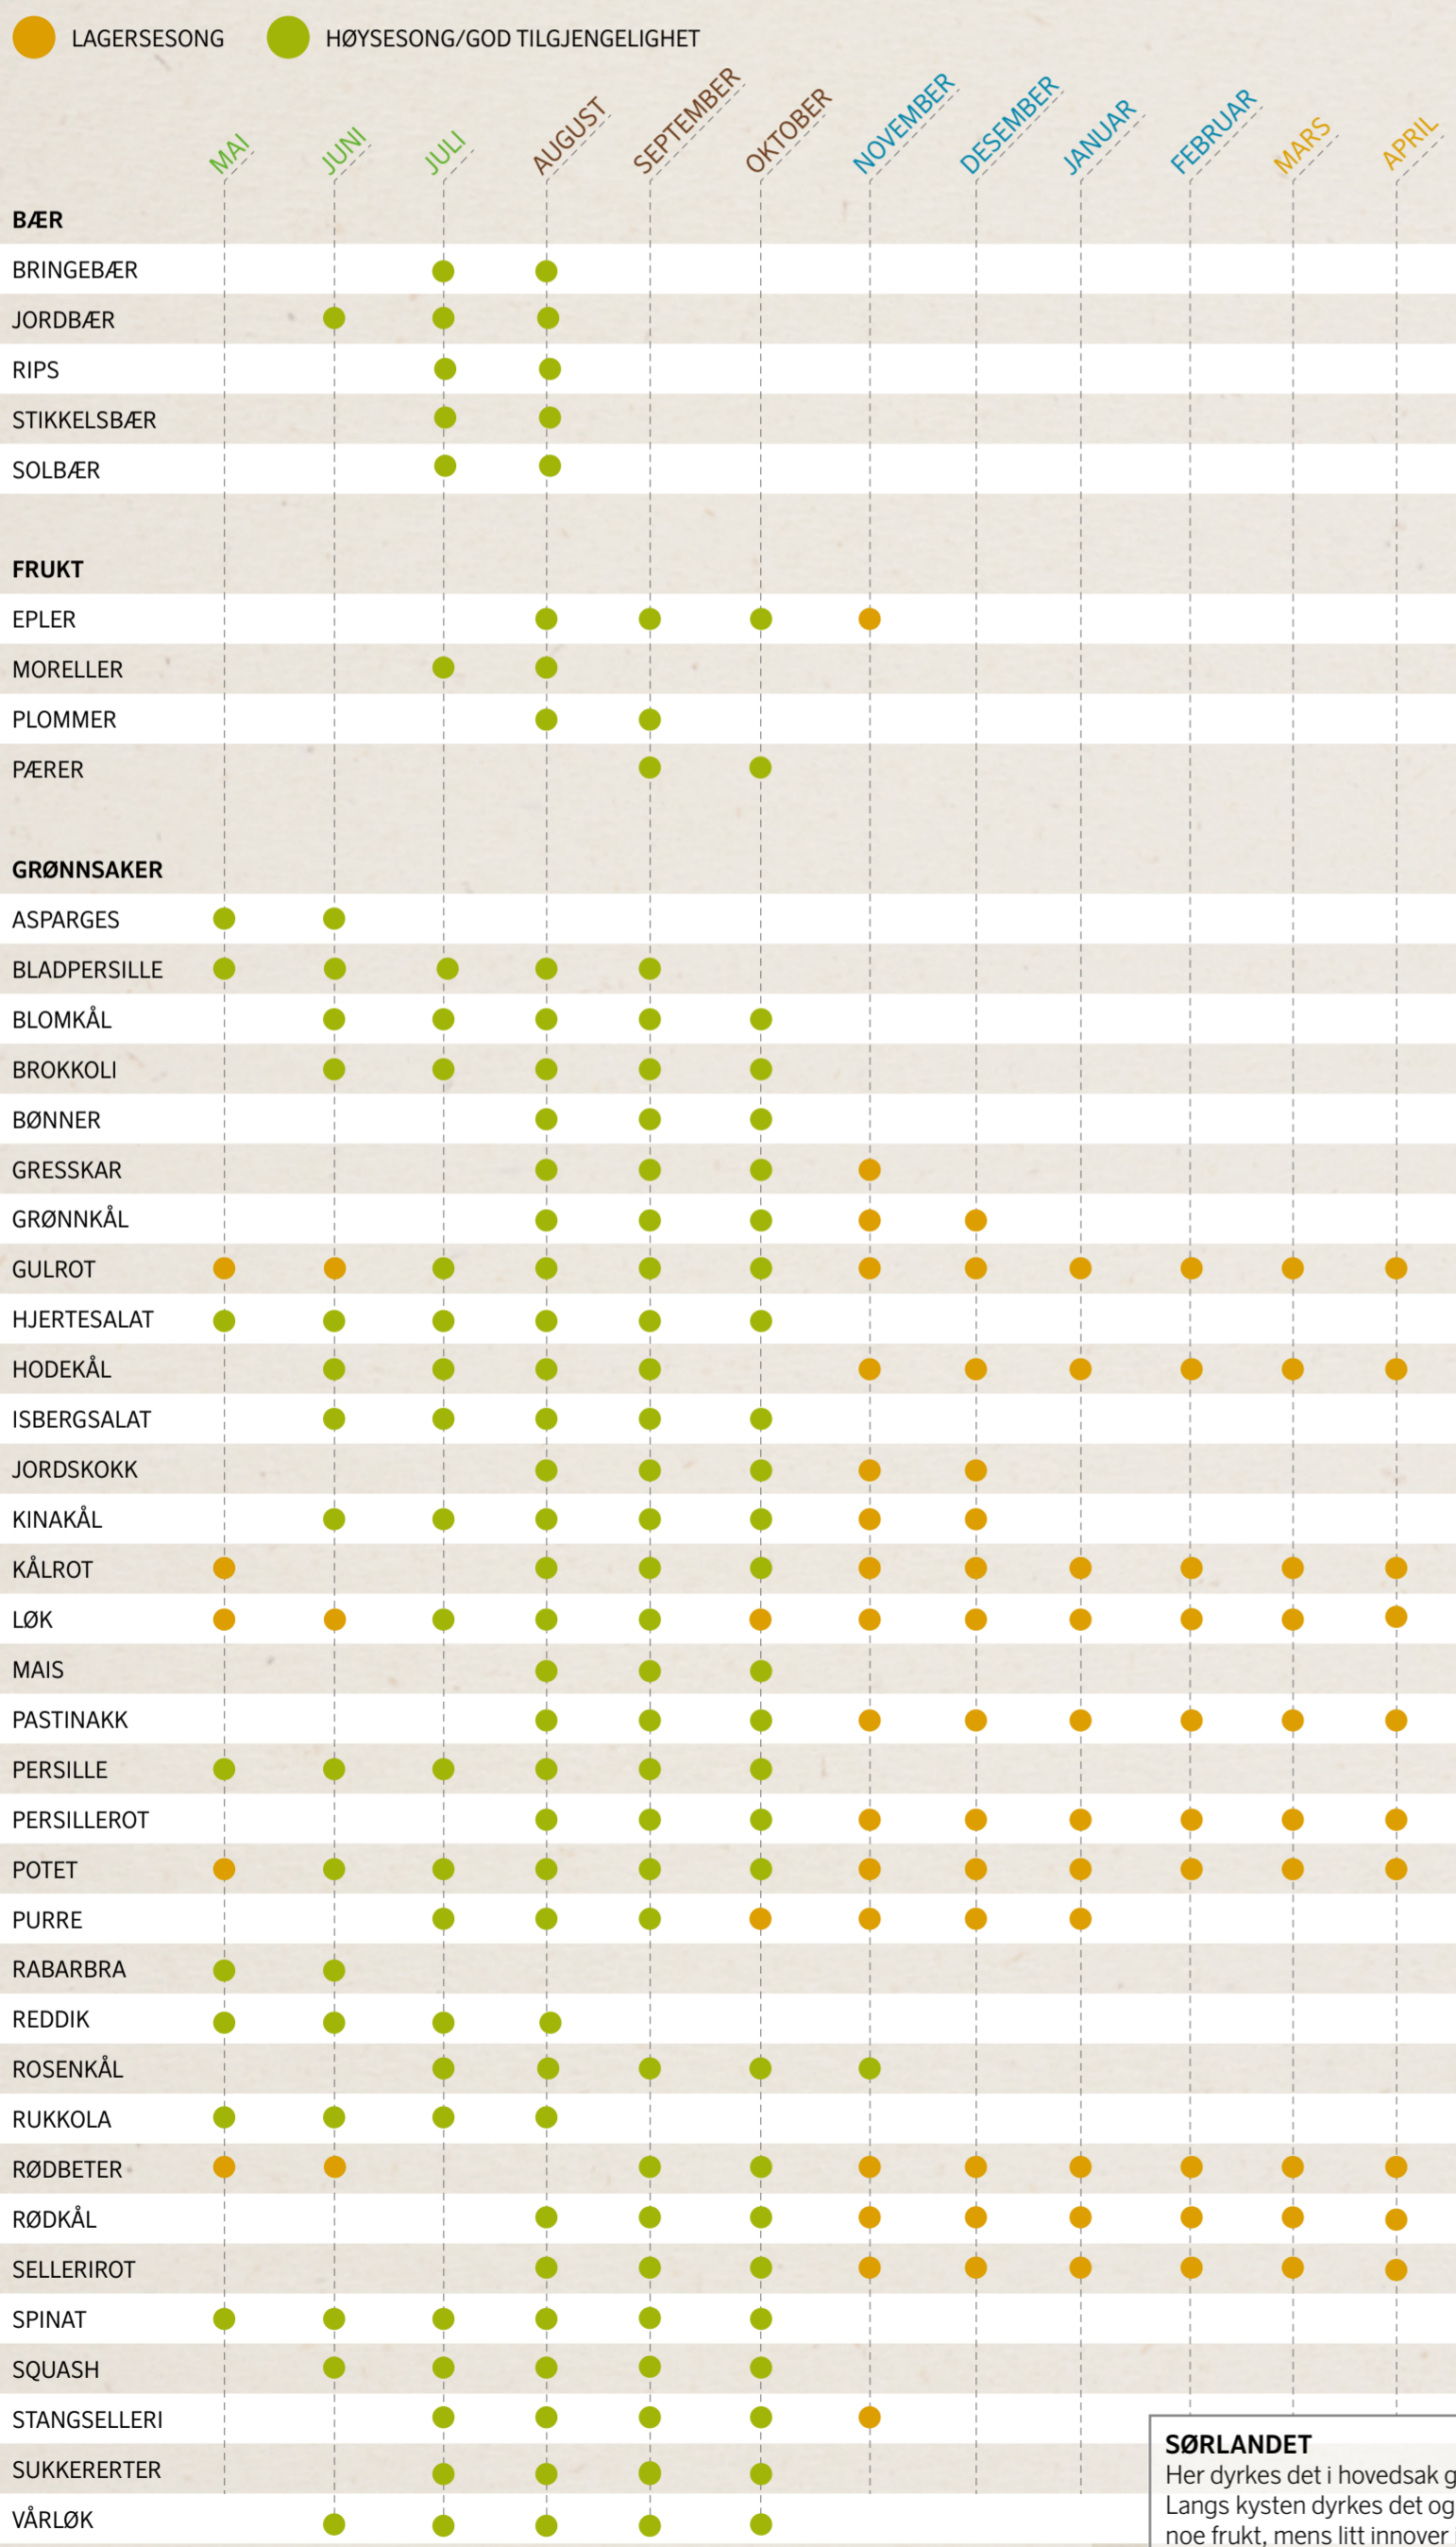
LAGERSESONG HØYSESONG/GOD TILGJENGELIGHET

| | MAI | JUNI | JULI | AUGUST | SEPTEMBER | OKTOBER | NOVEMBER | DESEMBER | JANUAR | FEBRUAR | MARS | APRIL |
|---|---|---|---|---|---|---|---|---|---|---|---|---|
| BÆR | | | | | | | | | | | | |
| BRINGEBÆR | | | ● | ● | | | | | | | | |
| JORDBÆR | | ● | ● | ● | | | | | | | | |
| RIPS | | | ● | ● | | | | | | | | |
| STIKKELSBÆR | | | ● | ● | | | | | | | | |
| SOLBÆR | | | ● | ● | | | | | | | | |
| FRUKT | | | | | | | | | | | | |
| EPLER | | | | ● | ● | ● | ● | | | | | |
| MORELLER | | | ● | ● | | | | | | | | |
| PLOMMER | | | | ● | ● | | | | | | | |
| PÆRER | | | | | ● | ● | | | | | | |
| GRØNNSAKER | | | | | | | | | | | | |
| ASPARGES | ● | ● | | | | | | | | | | |
| BLADPERSILLE | ● | ● | ● | ● | ● | | | | | | | |
| BLOMKÅL | | ● | ● | ● | ● | ● | | | | | | |
| BROKKOLI | | ● | ● | ● | ● | ● | | | | | | |
| BØNNER | | | | ● | ● | ● | | | | | | |
| GRESSKAR | | | | ● | ● | ● | ● | | | | | |
| GRØNNKÅL | | | | ● | ● | ● | ● | ● | | | | |
| GULROT | ● | ● | ● | ● | ● | ● | ● | ● | ● | ● | ● | ● |
| HJERTESALAT | ● | ● | ● | ● | ● | ● | | | | | | |
| HODEKÅL | | ● | ● | ● | ● | | ● | ● | ● | ● | ● | ● |
| ISBERGSALAT | | ● | ● | ● | ● | ● | | | | | | |
| JORDSKOKK | | | | ● | ● | ● | ● | ● | | | | |
| KINAKÅL | | ● | ● | ● | ● | ● | ● | ● | | | | |
| KÅLROT | ● | | | ● | ● | ● | ● | ● | ● | ● | ● | ● |
| LØK | ● | ● | ● | ● | ● | ● | ● | ● | ● | ● | ● | ● |
| MAIS | | | | ● | ● | ● | | | | | | |
| PASTINAKK | | | | ● | ● | ● | ● | ● | ● | ● | ● | ● |
| PERSILLE | ● | ● | ● | ● | ● | ● | | | | | | |
| PERSILLEROT | | | | ● | ● | ● | ● | ● | ● | ● | ● | ● |
| POTET | ● | ● | ● | ● | ● | ● | ● | ● | ● | ● | ● | ● |
| PURRE | | | ● | ● | ● | ● | ● | ● | ● | | | |
| RABARBRA | ● | ● | | | | | | | | | | |
| REDDIK | ● | ● | ● | ● | | | | | | | | |
| ROSENKÅL | | | ● | ● | ● | ● | ● | | | | | |
| RUKKOLA | ● | ● | ● | ● | | | | | | | | |
| RØDBETER | ● | ● | | | ● | ● | ● | ● | ● | ● | ● | ● |
| RØDKÅL | | | | ● | ● | ● | ● | ● | ● | ● | ● | ● |
| SELLERIROT | | | | ● | ● | ● | ● | ● | ● | ● | ● | ● |
| SPINAT | ● | ● | ● | ● | ● | ● | | | | | | |
| SQUASH | | ● | ● | ● | ● | ● | | | | | | |
| STANGSELLERI | | | ● | ● | ● | ● | ● | | | | | |
| SUKKERERTER | | | ● | ● | ● | ● | | | | | | |
| VÅRLØK | | ● | ● | ● | ● | ● | | | | | | |

SØRLANDET
Her dyrkes det i hovedsak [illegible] Langs kysten dyrkes det og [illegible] noe frukt, mens litt innover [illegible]